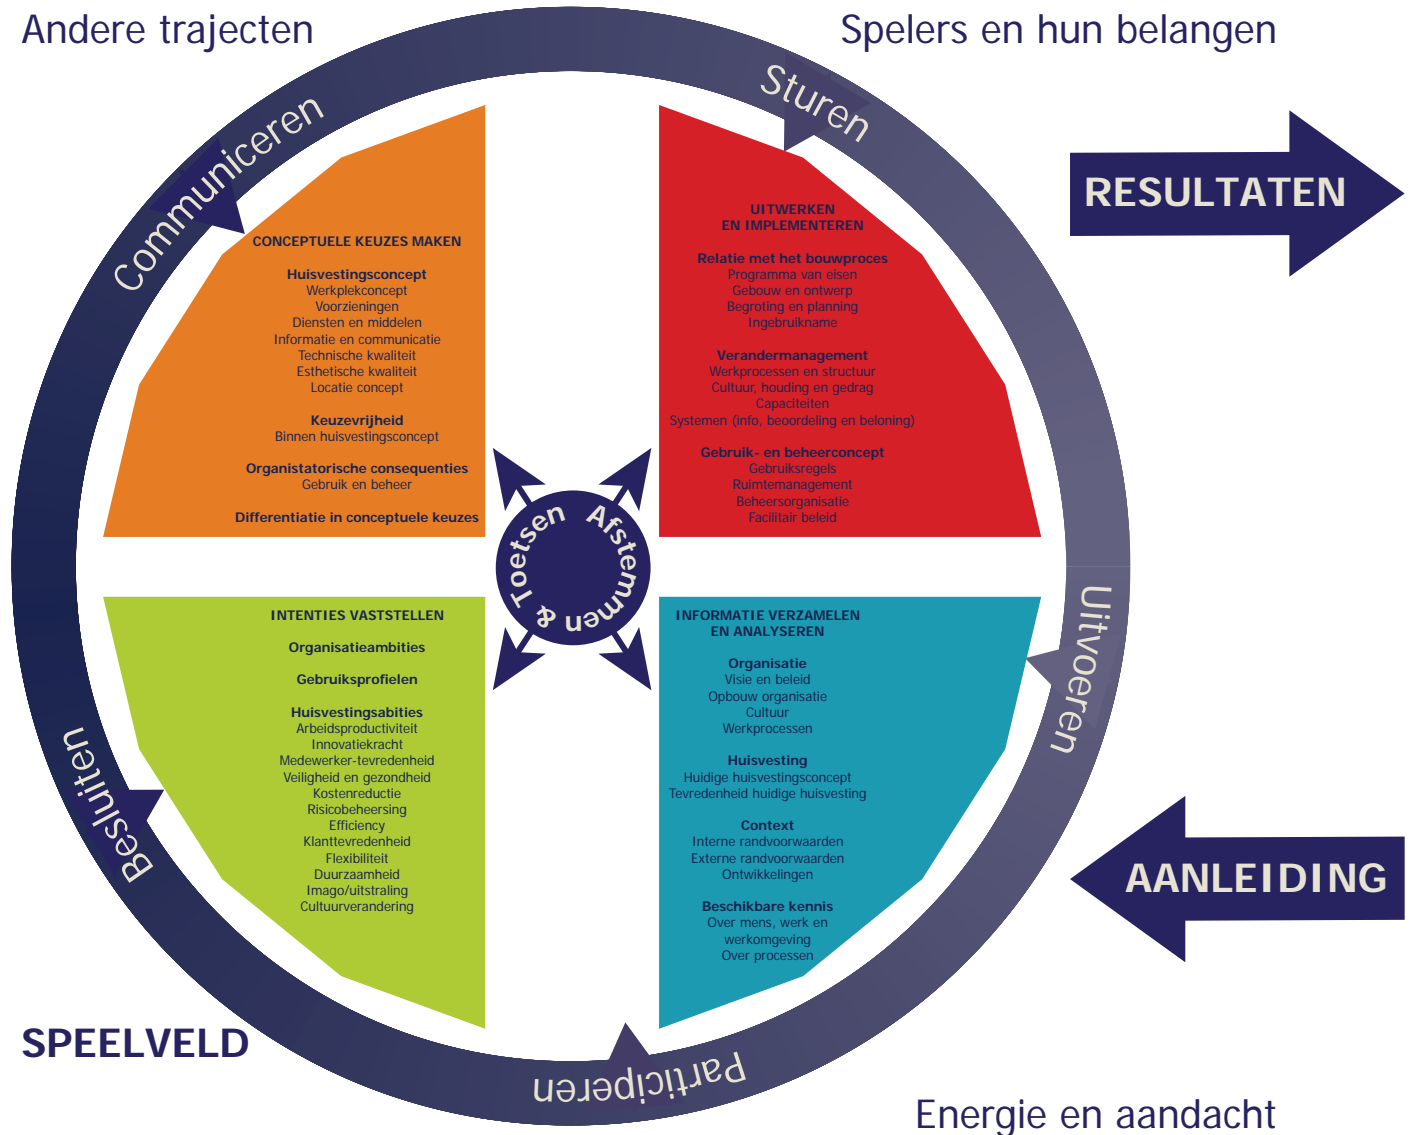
Andere trajecten

Spelers en hun belangen

Communiceren

Sturen

RESULTATEN

CONCEPTUELE KEUZES MAKEN

Huisvestingsconcept
Werkplekconcept
Voorzieningen
Diensten en middelen
Informatie en communicatie
Technische kwaliteit
Esthetische kwaliteit
Locatie concept

Keuzevrijheid
Binnen huisvestingsconcept

Organistatorische consequenties
Gebruik en beheer

Differentiatie in conceptuele keuzes

UITWERKEN
EN IMPLEMENTEREN

Relatie met het bouwproces
Programma van eisen
Gebouw en ontwerp
Begroting en planning
Ingebruikname

Verandermanagement
Werkprocessen en structuur
Cultuur, houding en gedrag
Capaciteiten
Systemen (info, beoordeling en beloning)

Gebruik- en beheerconcept
Gebruiksregels
Ruimtemanagement
Beheersorganisatie
Facilitair beleid

Toetsen & Afstemmen

INTENTIES VASTSTELLEN

Organisatieambities

Gebruiksprofielen

Huisvestingsabities
Arbeidsproductiviteit
Innovatiekracht
Medewerker-tevredenheid
Veiligheid en gezondheid
Kostenreductie
Risicobeheersing
Efficiency
Klanttevredenheid
Flexibiliteit
Duurzaamheid
Imago/uitstraling
Cultuurverandering

INFORMATIE VERZAMELEN
EN ANALYSEREN

Organisatie
Visie en beleid
Opbouw organisatie
Cultuur
Werkprocessen

Huisvesting
Huidige huisvestingsconcept
Tevredenheid huidige huisvesting

Context
Interne randvoorwaarden
Externe randvoorwaarden
Ontwikkelingen

Beschikbare kennis
Over mens, werk en werkomgeving
Over processen

Uitvoeren

Besluiten

AANLEIDING

SPEELVELD

Participeren

Energie en aandacht